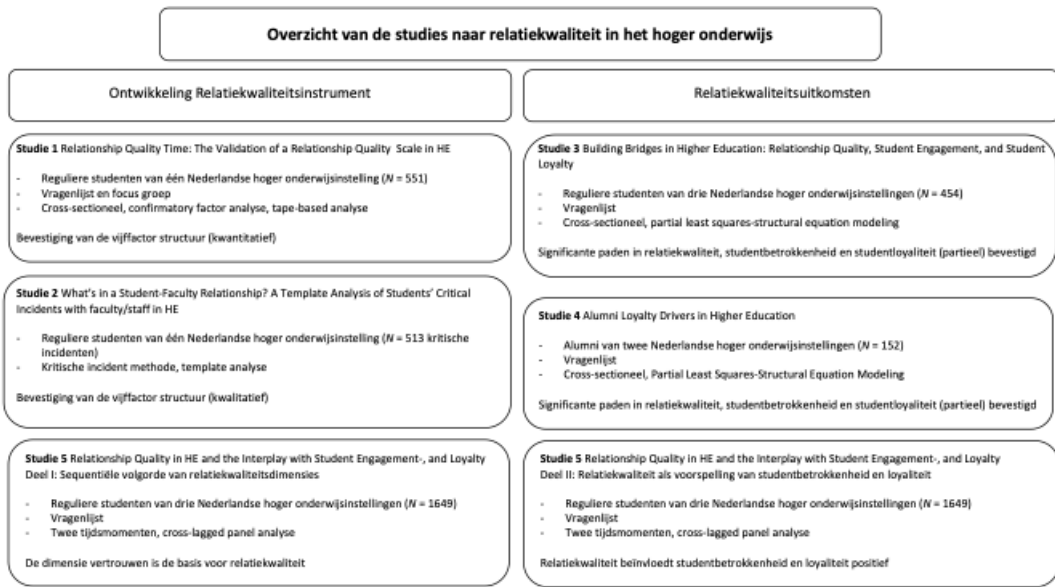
Overzicht van de studies naar relatiekwaliteit in het hoger onderwijs

Ontwikkeling Relatiekwaliteitsinstrument

Studie 1 Relationship Quality Time: The Validation of a Relationship Quality Scale in HE

- Reguliere studenten van één Nederlandse hoger onderwijsinstelling ($N$ = 551)
- Vragenlijst en focus groep
- Cross-sectioneel, confirmatory factor analyse, tape-based analyse

Bevestiging van de vijffactor structuur (kwantitatief)

Studie 2 What's in a Student-Faculty Relationship? A Template Analysis of Students' Critical Incidents with faculty/staff in HE

- Reguliere studenten van één Nederlandse hoger onderwijsinstelling ($N$ = 513 kritische incidenten)
- Kritische incident methode, template analyse

Bevestiging van de vijffactor structuur (kwalitatief)

Studie 5 Relationship Quality in HE and the Interplay with Student Engagement-, and Loyalty
Deel I: Sequentiële volgorde van relatiekwaliteitsdimensies

- Reguliere studenten van drie Nederlandse hoger onderwijsinstellingen ($N$ = 1649)
- Vragenlijst
- Twee tijdsmomenten, cross-lagged panel analyse

De dimensie vertrouwen is de basis voor relatiekwaliteit

Relatiekwaliteitsuitkomsten

Studie 3 Building Bridges in Higher Education: Relationship Quality, Student Engagement, and Student Loyalty

- Reguliere studenten van drie Nederlandse hoger onderwijsinstellingen ($N$ = 454)
- Vragenlijst
- Cross-sectioneel, partial least squares-structural equation modeling

Significante paden in relatiekwaliteit, studentbetrokkenheid en studentloyaliteit (partieel) bevestigd

Studie 4 Alumni Loyalty Drivers in Higher Education

- Alumni van twee Nederlandse hoger onderwijsinstellingen ($N$ = 152)
- Vragenlijst
- Cross-sectioneel, Partial Least Squares-Structural Equation Modeling

Significante paden in relatiekwaliteit, studentbetrokkenheid en studentloyaliteit (partieel) bevestigd

Studie 5 Relationship Quality in HE and the Interplay with Student Engagement-, and Loyalty
Deel II: Relatiekwaliteit als voorspelling van studentbetrokkenheid en loyaliteit

- Reguliere studenten van drie Nederlandse hoger onderwijsinstellingen ($N$ = 1649)
- Vragenlijst
- Twee tijdsmomenten, cross-lagged panel analyse

Relatiekwaliteit beïnvloedt studentbetrokkenheid en loyaliteit positief